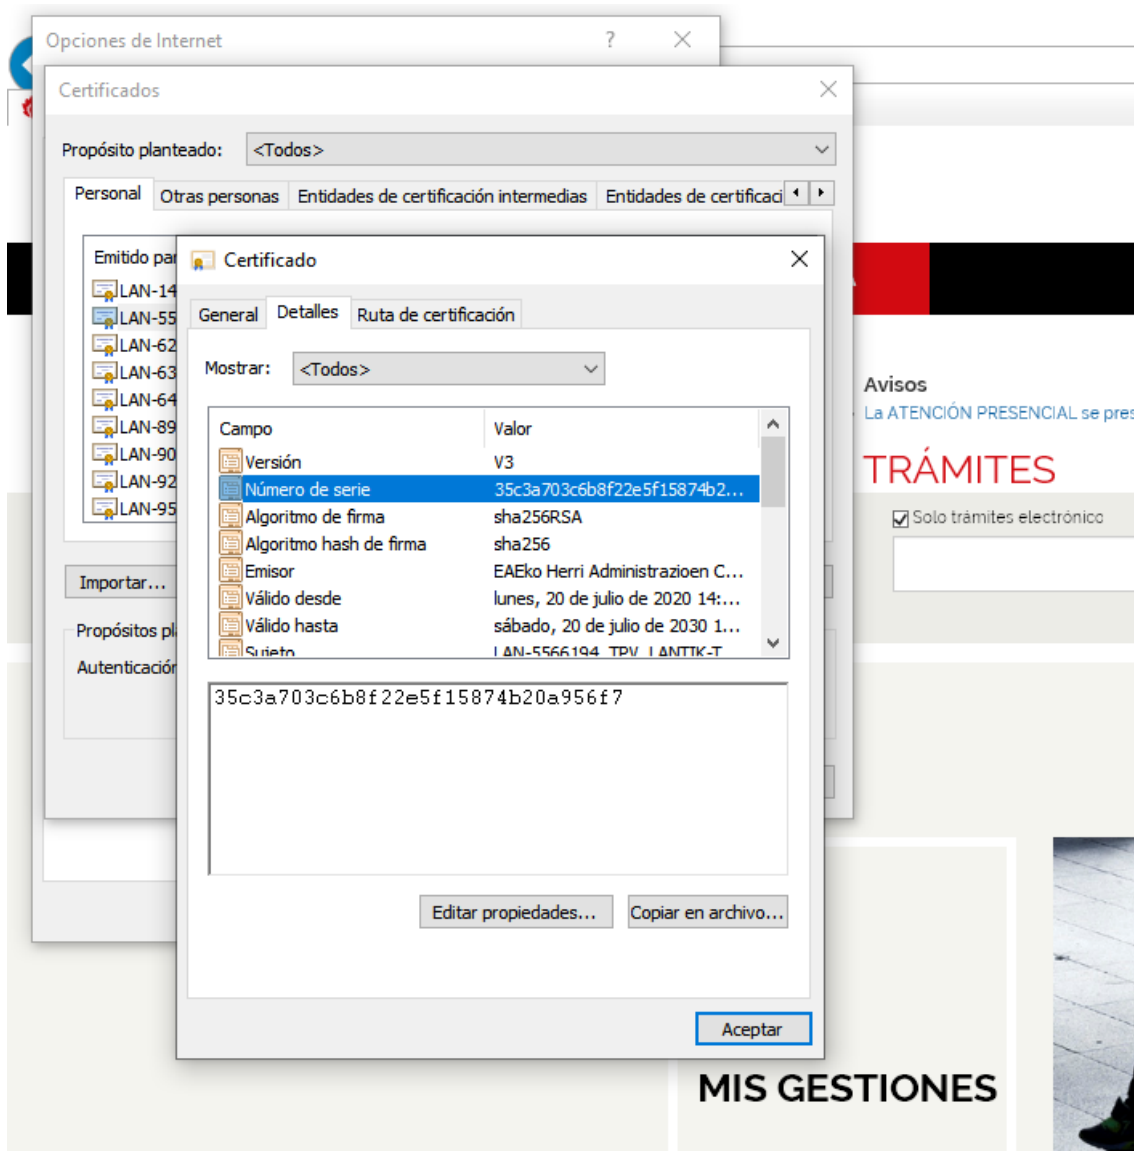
Opciones de Internet ? ×

Certificados ×

Propósito planteado: <Todos>

Personal | Otras personas | Entidades de certificación intermedias | Entidades de certificaci

Emitido par
LAN-14
LAN-55
LAN-62
LAN-63
LAN-64
LAN-89
LAN-90
LAN-92
LAN-95

Importar...

Propósitos pl
Autenticación

Certificado ×

General | Detalles | Ruta de certificación

Mostrar: <Todos>

| Campo | Valor |
|---|---|
| Versión | V3 |
| Número de serie | 35c3a703c6b8f22e5f15874b2... |
| Algoritmo de firma | sha256RSA |
| Algoritmo hash de firma | sha256 |
| Emisor | EAEko Herri Administrazioen C... |
| Válido desde | lunes, 20 de julio de 2020 14:... |
| Válido hasta | sábado, 20 de julio de 2030 1... |
| Sujeto | LAN-5566194 TPV LANTIK-T |

35c3a703c6b8f22e5f15874b20a956f7

Editar propiedades... Copiar en archivo...

Aceptar

Avisos
La ATENCIÓN PRESENCIAL se pres

TRÁMITES

Solo trámites electrónico

MIS GESTIONES